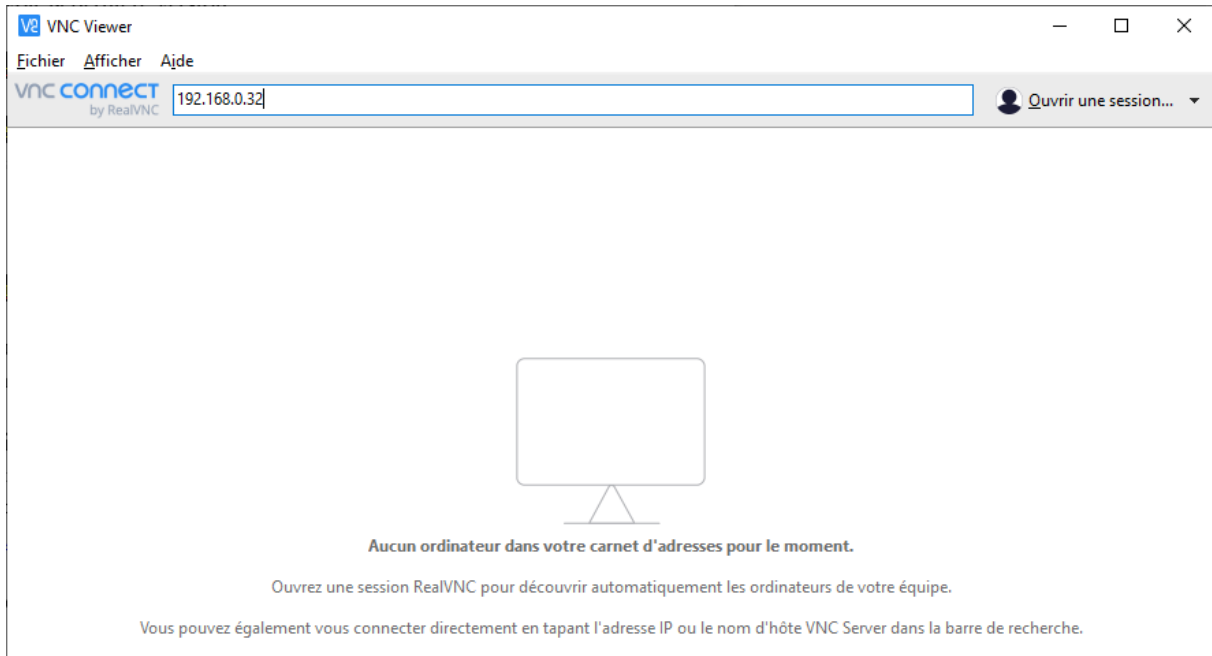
V2 VNC Viewer

Fichier Afficher Aide

VNC CONNECT by RealVNC

192.168.0.32

Ouvrir une session...

Aucun ordinateur dans votre carnet d'adresses pour le moment.

Ouvrez une session RealVNC pour découvrir automatiquement les ordinateurs de votre équipe.

Vous pouvez également vous connecter directement en tapant l'adresse IP ou le nom d'hôte VNC Server dans la barre de recherche.